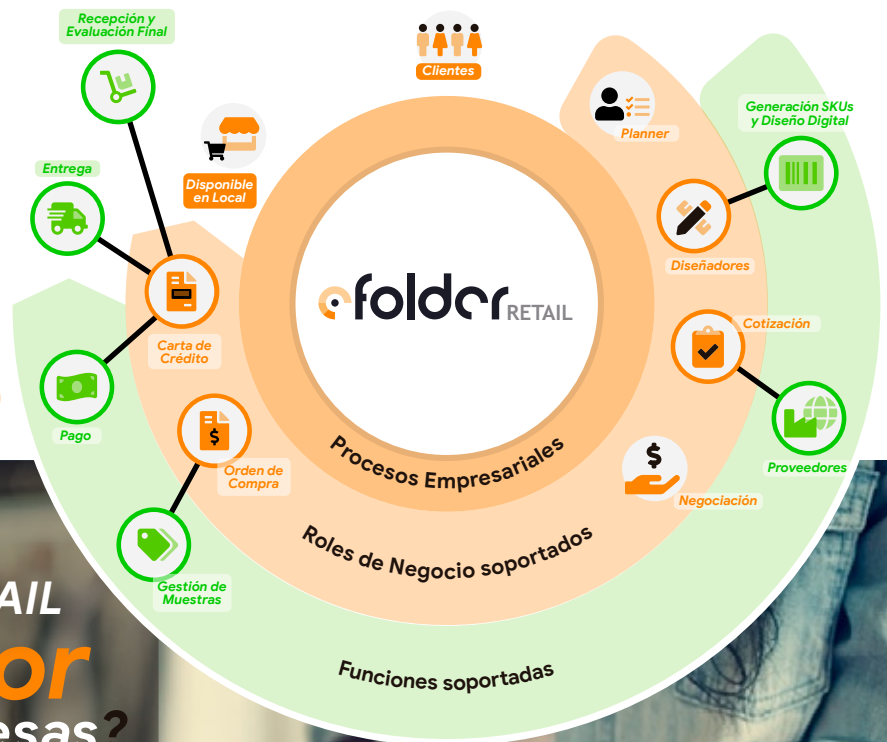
Recepción y Evaluación Final

Clientes

Planner

Generación SKUs y Diseño Digital

Disponible en Local

Entrega

Diseñadores

efolder RETAIL

Carta de Crédito

Cotización

Pago

Proveedores

Orden de Compra

Procesos Empresariales

Negociación

Roles de Negocio soportados

Gestión de Muestras

AIL

or

esas?

Funciones soportadas